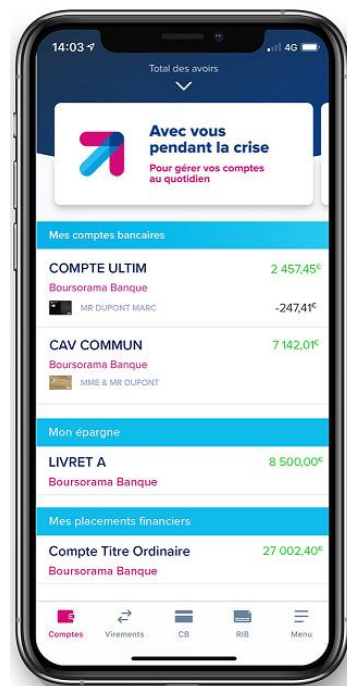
14:03

4G

Total des avoirs

Avec vous pendant la crise

Pour gérer vos comptes au quotidien

Mes comptes bancaires

COMPTE ULTIM

2 457,45€

Boursorama Banque

MR DUPONT MARC

-247,41€

CAV COMMUN

7 142,01€

Boursorama Banque

MME & MR DUPONT

Mon épargne

LIVRET A

8 500,00€

Boursorama Banque

Mes placements financiers

Compte Titre Ordinaire

27 002,40€

Boursorama Banque

Comptes

Virements

CB

RIB

Menu